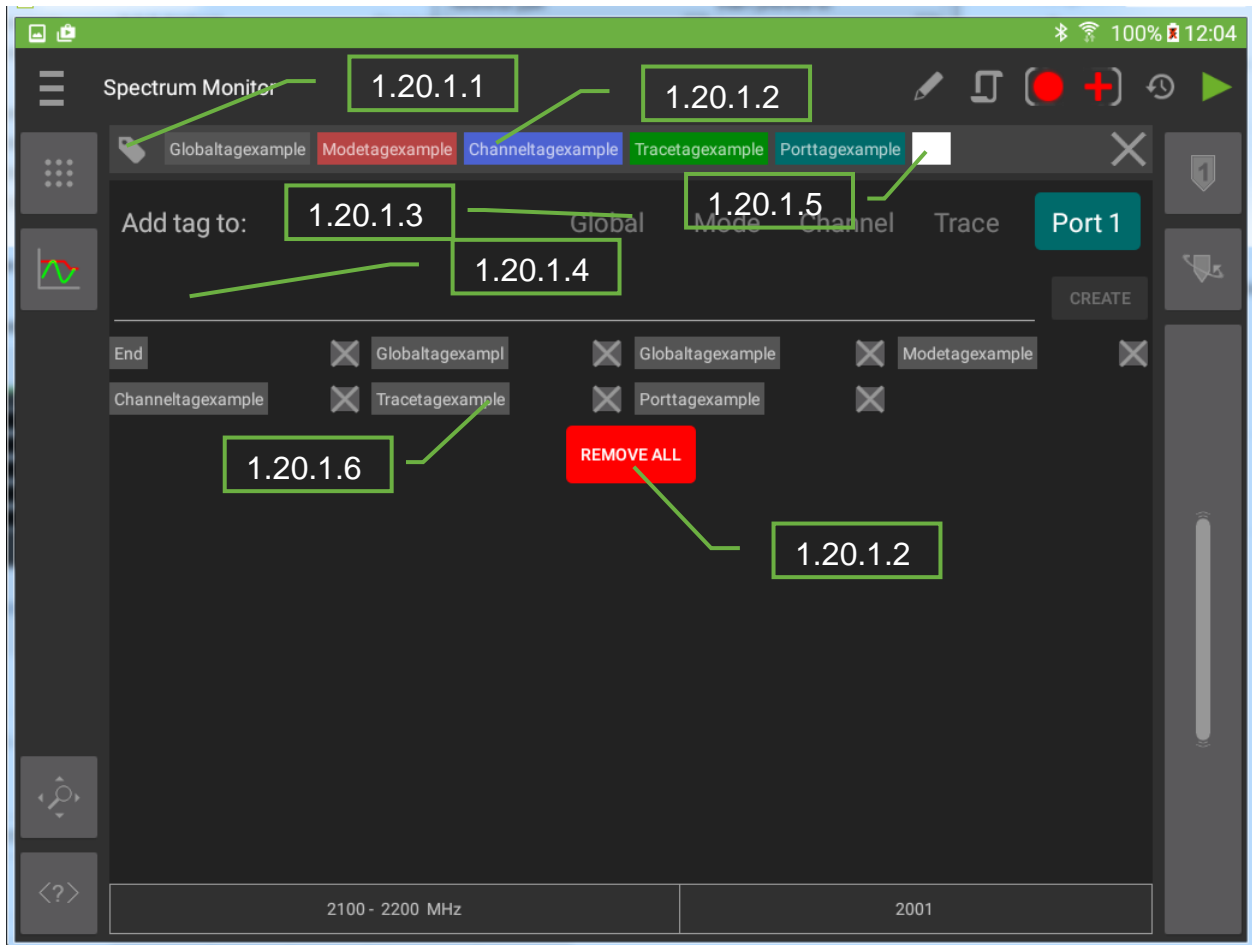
100% 12:04

Spectrum Monitor

1.20.1.1

1.20.1.2

Globaltagexample Modetagexample Channeltagexample Tracetagexample Porttagexample

1.20.1.5

Add tag to:

1.20.1.3

Global Mode Channel Trace Port 1

1.20.1.4

CREATE

End Globaltagexampl Globaltagexample Modetagexample

Channeltagexample Tracetagexample Porttagexample

1.20.1.6

REMOVE ALL

1.20.1.2

1

<?>

| 2100 - 2200 MHz | 2001 |
|---|---|